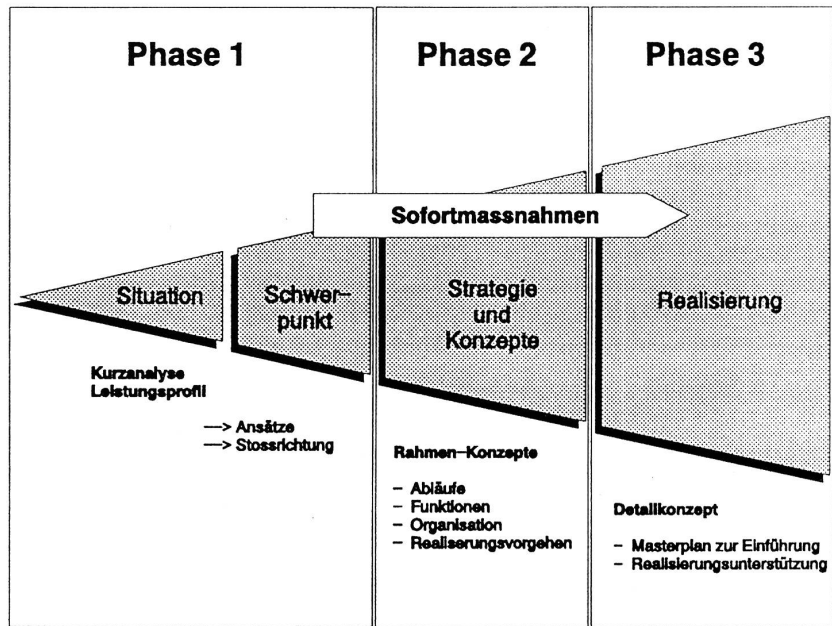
Phase 1

Phase 2

Phase 3

Sofortmassnahmen

Situation

Schwerpunkt

Strategie und Konzepte

Realisierung

Kurzanalyse Leistungsprofil

—> Ansätze
—> Stossrichtung

Rahmen–Konzepte

– Abläufe
– Funktionen
– Organisation
– Realiserungsvorgehen

Detailkonzept

– Masterplan zur Einführung
– Realisierungsunterstützung